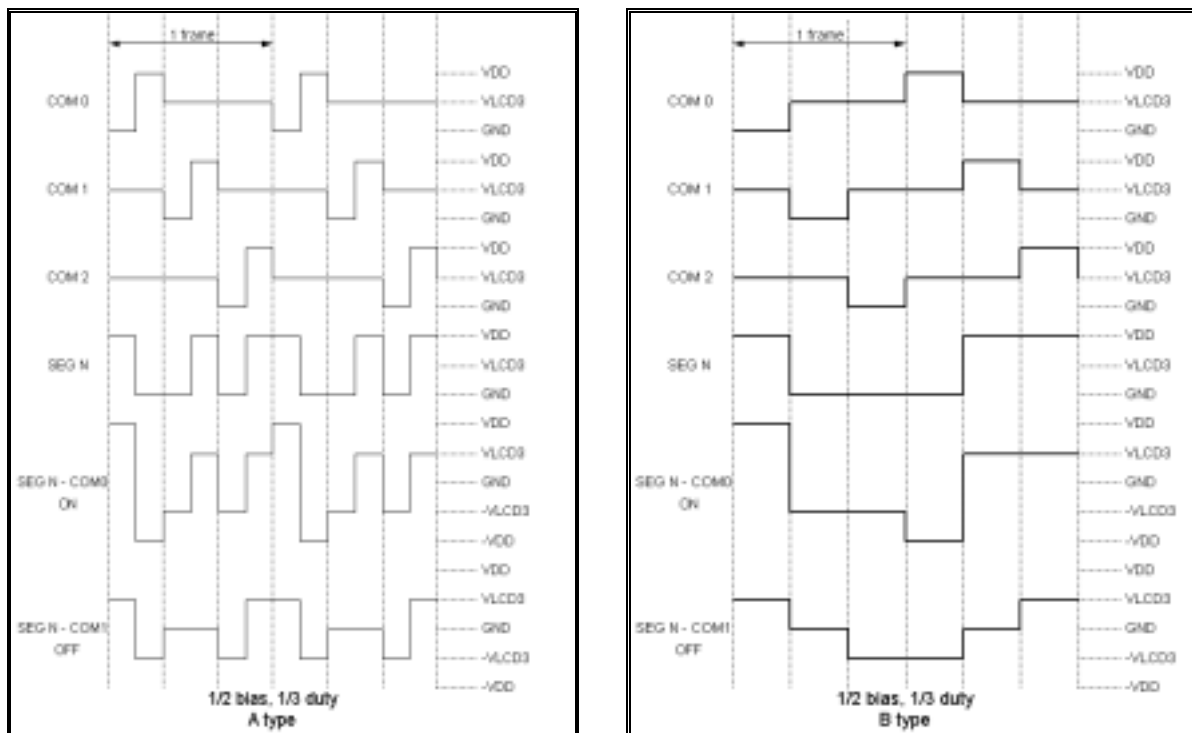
1 frame

COM 0
VDD
VLCD3
GND

COM 1
VDD
VLCD3
GND

COM 2
VDD
VLCD3
GND

SEG N
VDD
VLCD3
GND

SEG N - COM0
ON
VDD
VLCD3
GND
-VLCD3
-VDD

SEG N - COM1
OFF
VDD
VLCD3
GND
-VLCD3
-VDD

1/2 bias, 1/3 duty
A type

1 frame

COM 0
VDD
VLCD3
GND

COM 1
VDD
VLCD3
GND

COM 2
VDD
VLCD3
GND

SEG N
VDD
VLCD3
GND

SEG N - COM0
ON
VDD
VLCD3
GND
-VLCD3
-VDD

SEG N - COM1
OFF
VDD
VLCD3
GND
-VLCD3
-VDD

1/2 bias, 1/3 duty
B type